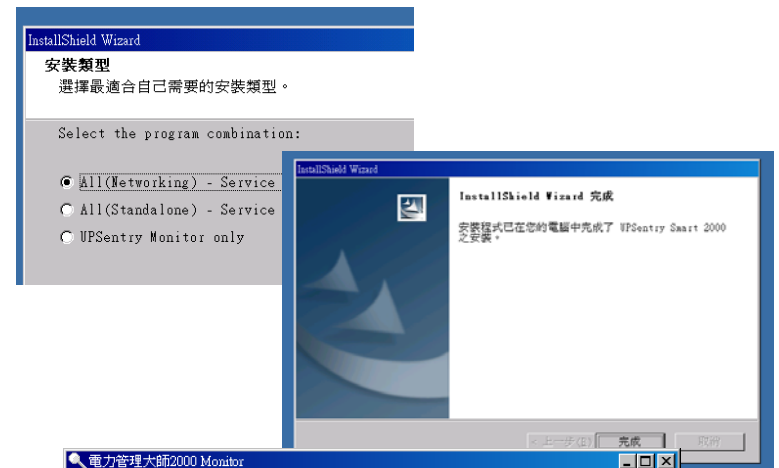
InstallShield Wizard

安裝類型

選擇最適合自己需要的安裝類型。

Select the program combination:

All(Networking) - Service

All(Standalone) - Service

UPSentry Monitor only

InstallShield Wizard

InstallShield Wizard 完成

安裝程式已在您的電腦中完成了 UPSentry Smart 2000 之安裝。

< 上一步(B)

完成

取消

電力管理大師2000 Monitor